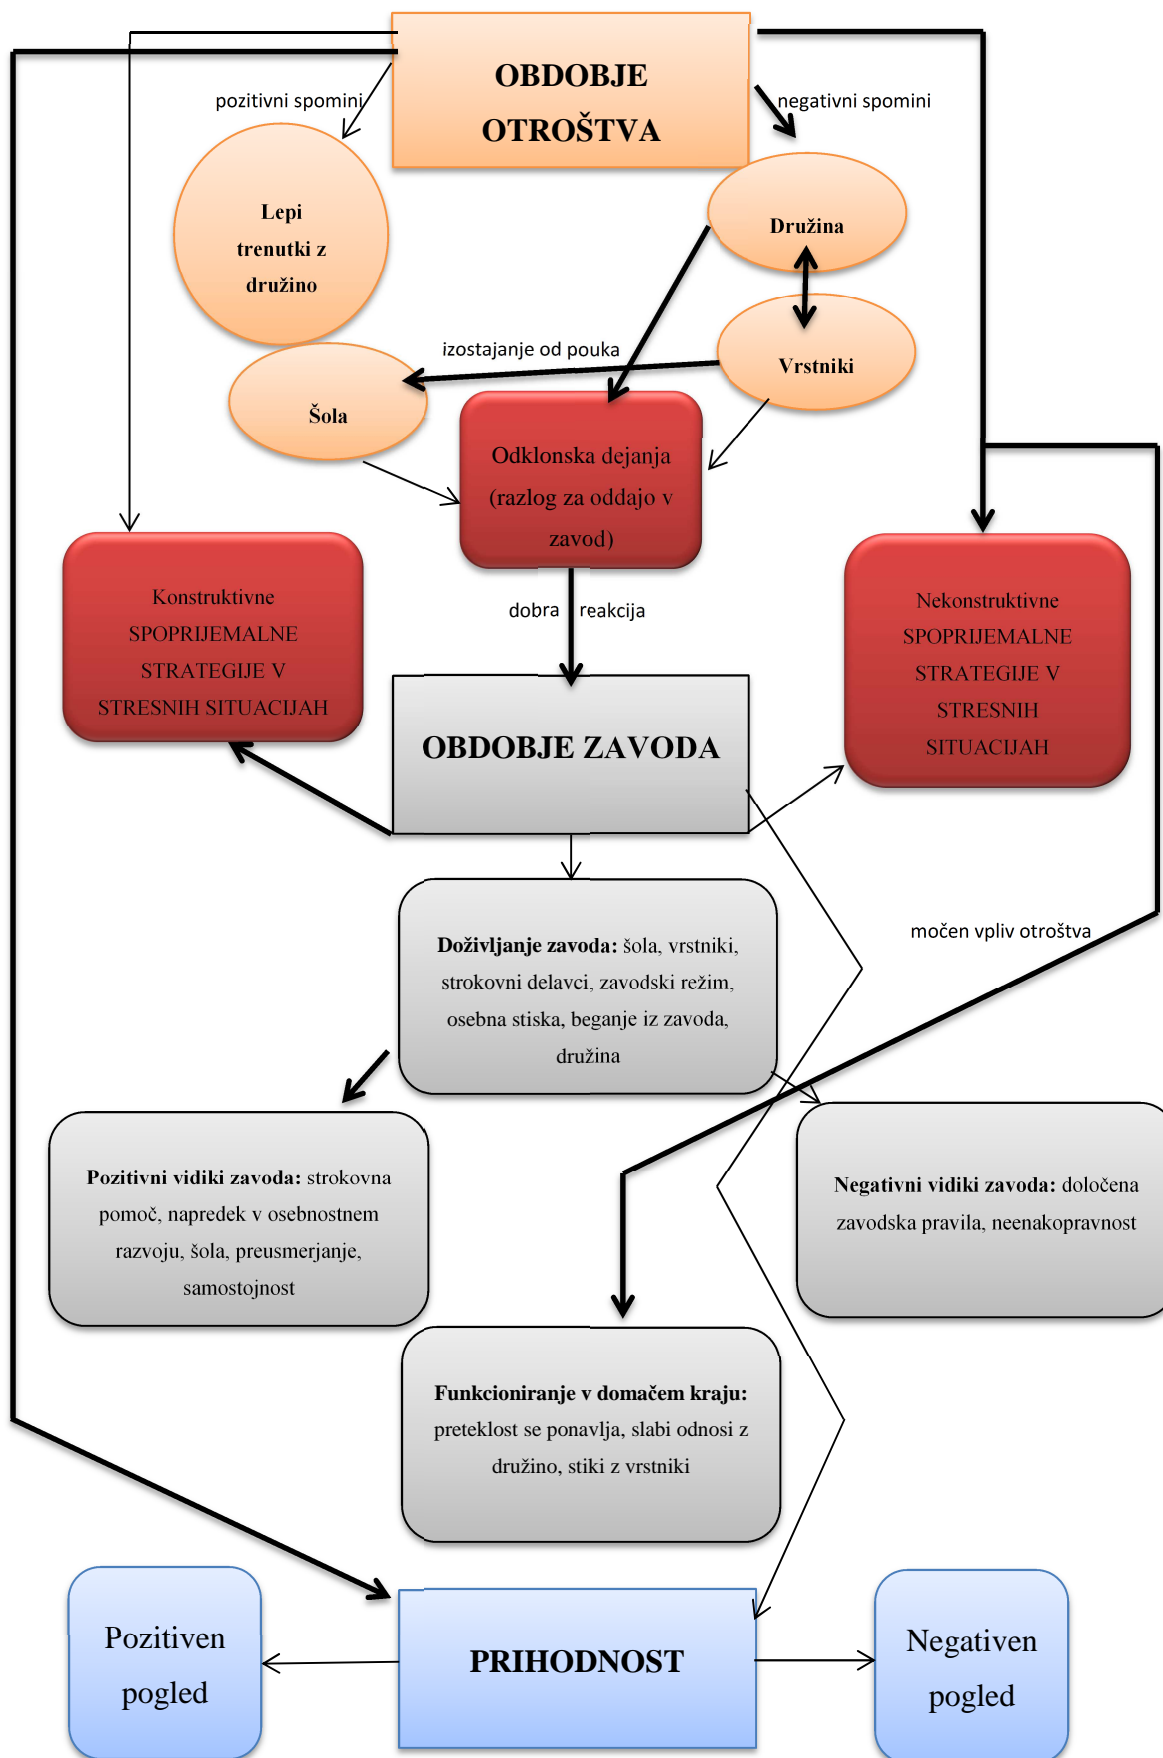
OBDOBJE OTROŠTVA

pozitivni spomini

negativni spomini

Lepi trenutki z družino

Družina

Vrstniki

izostajanje od pouka

Šola

Odklonska dejanja (razlog za oddajo v zavod)

Konstruktivne SPOPRIJEMALNE STRATEGIJE V STRESNIH SITUACIJAH

dobra reakcija

Nekonstruktivne SPOPRIJEMALNE STRATEGIJE V STRESNIH SITUACIJAH

OBDOBJE ZAVODA

**Doživljanje zavoda:** šola, vrstniki, strokovni delavci, zavodski režim, osebna stiska, beganje iz zavoda, družina

močen vpliv otroštva

**Pozitivni vidiki zavoda:** strokovna pomoč, napredek v osebnostnem razvoju, šola, preusmerjanje, samostojnost

**Negativni vidiki zavoda:** določena zavodska pravila, neenakopravnost

**Funkcioniranje v domačem kraju:** preteklost se ponavlja, slabi odnosi z družino, stiki z vrstniki

Pozitiven pogled

PRIHODNOST

Negativen pogled